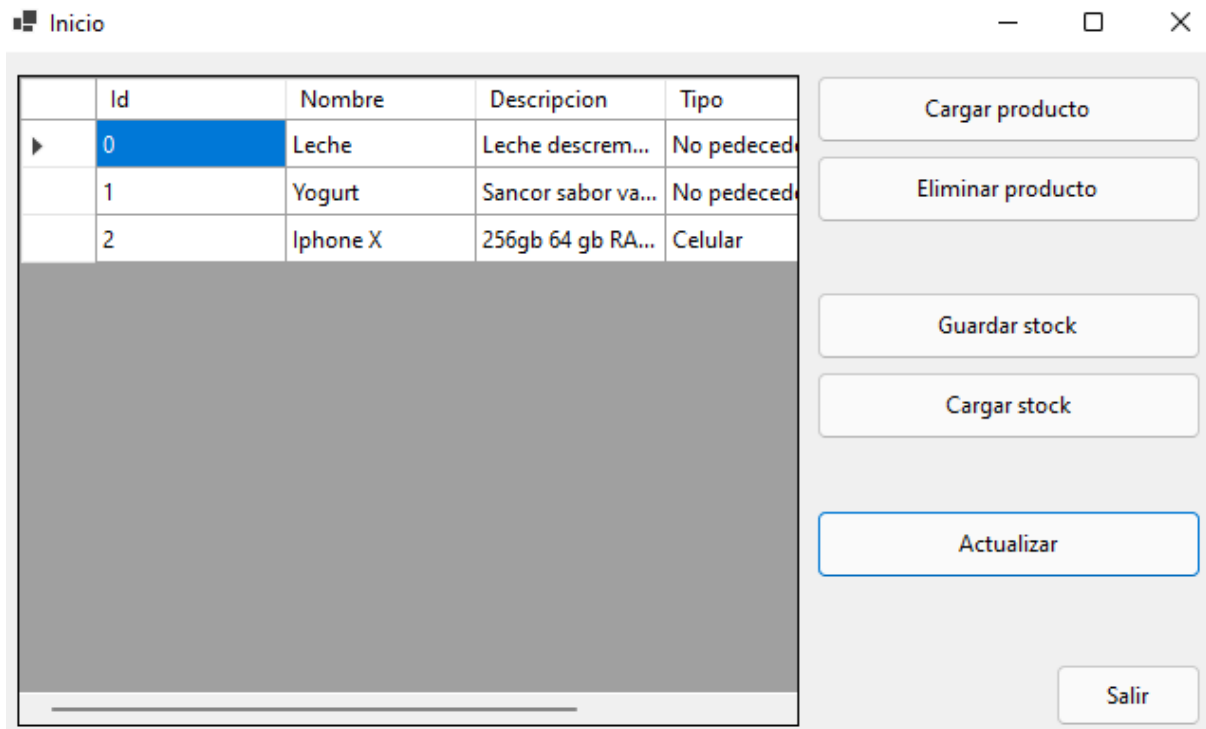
Inicio

| | Id | Nombre | Descripcion | Tipo |
|---|---|---|---|---|
| ▸ | 0 | Leche | Leche descrem... | No pedeced |
| | 1 | Yogurt | Sancor sabor va... | No pedeced |
| | 2 | Iphone X | 256gb 64 gb RA... | Celular |

Cargar producto

Eliminar producto

Guardar stock

Cargar stock

Actualizar

Salir